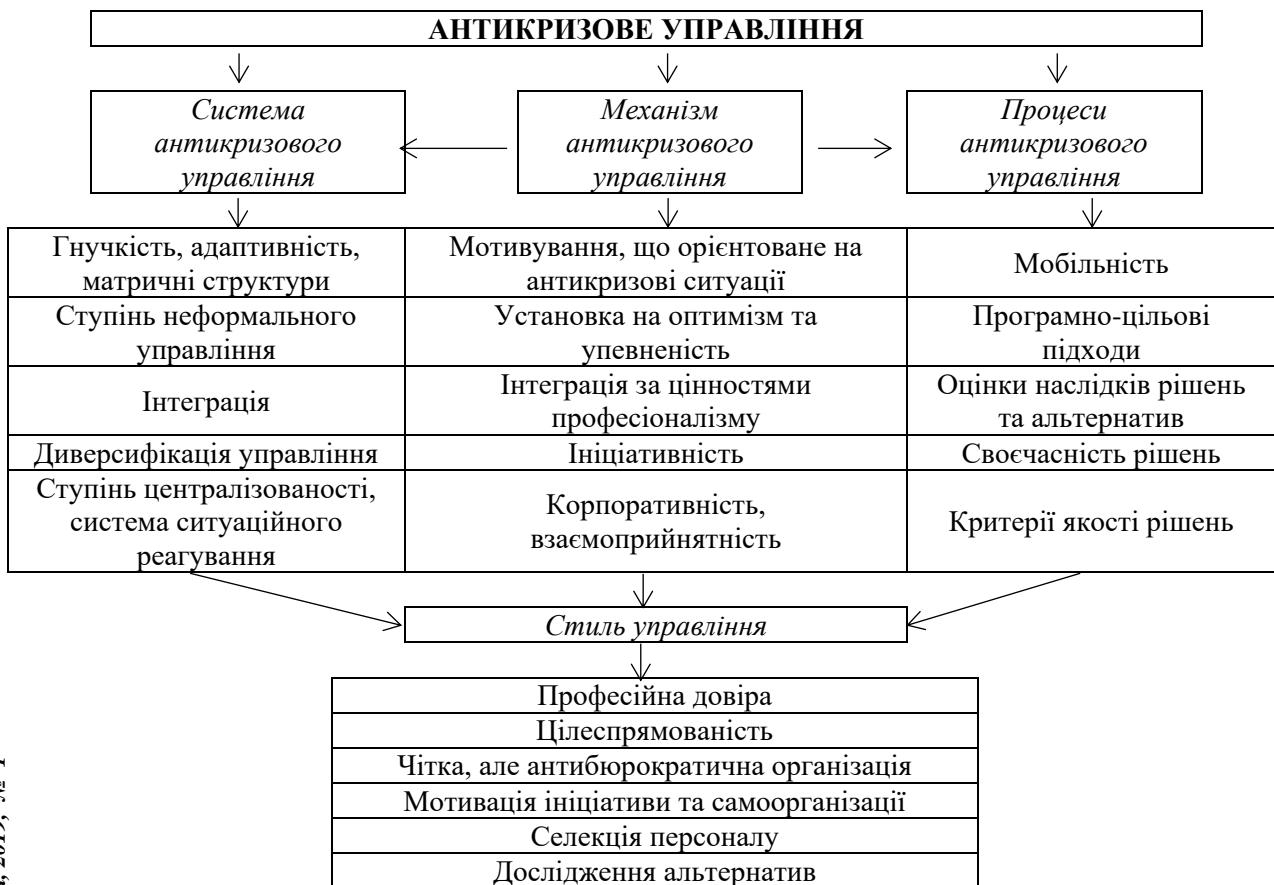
АНТИКРИЗОВЕ УПРАВЛІННЯ

*Система антикризового управління*

*Механізм антикризового управління*

*Процеси антикризового управління*

| | | |
|---|---|---|
| Гнучкість, адаптивність, матричні структури | Мотивування, що орієнтоване на антикризові ситуації | Мобільність |
| Ступінь неформального управління | Установка на оптимізм та упевненість | Програмно-цільові підходи |
| Інтеграція | Інтеграція за цінностями професіоналізму | Оцінки наслідків рішень та альтернатив |
| Диверсифікація управління | Ініціативність | Своєчасність рішень |
| Ступінь централізованості, система ситуаційного реагування | Корпоративність, взаємоприйнятність | Критерії якості рішень |

*Стиль управління*

| |
|---|
| Професійна довіра |
| Цілеспрямованість |
| Чітка, але антибюрократична організація |
| Мотивація ініціативи та самоорганізації |
| Селекція персоналу |
| Дослідження альтернатив |

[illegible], 2017, № 1